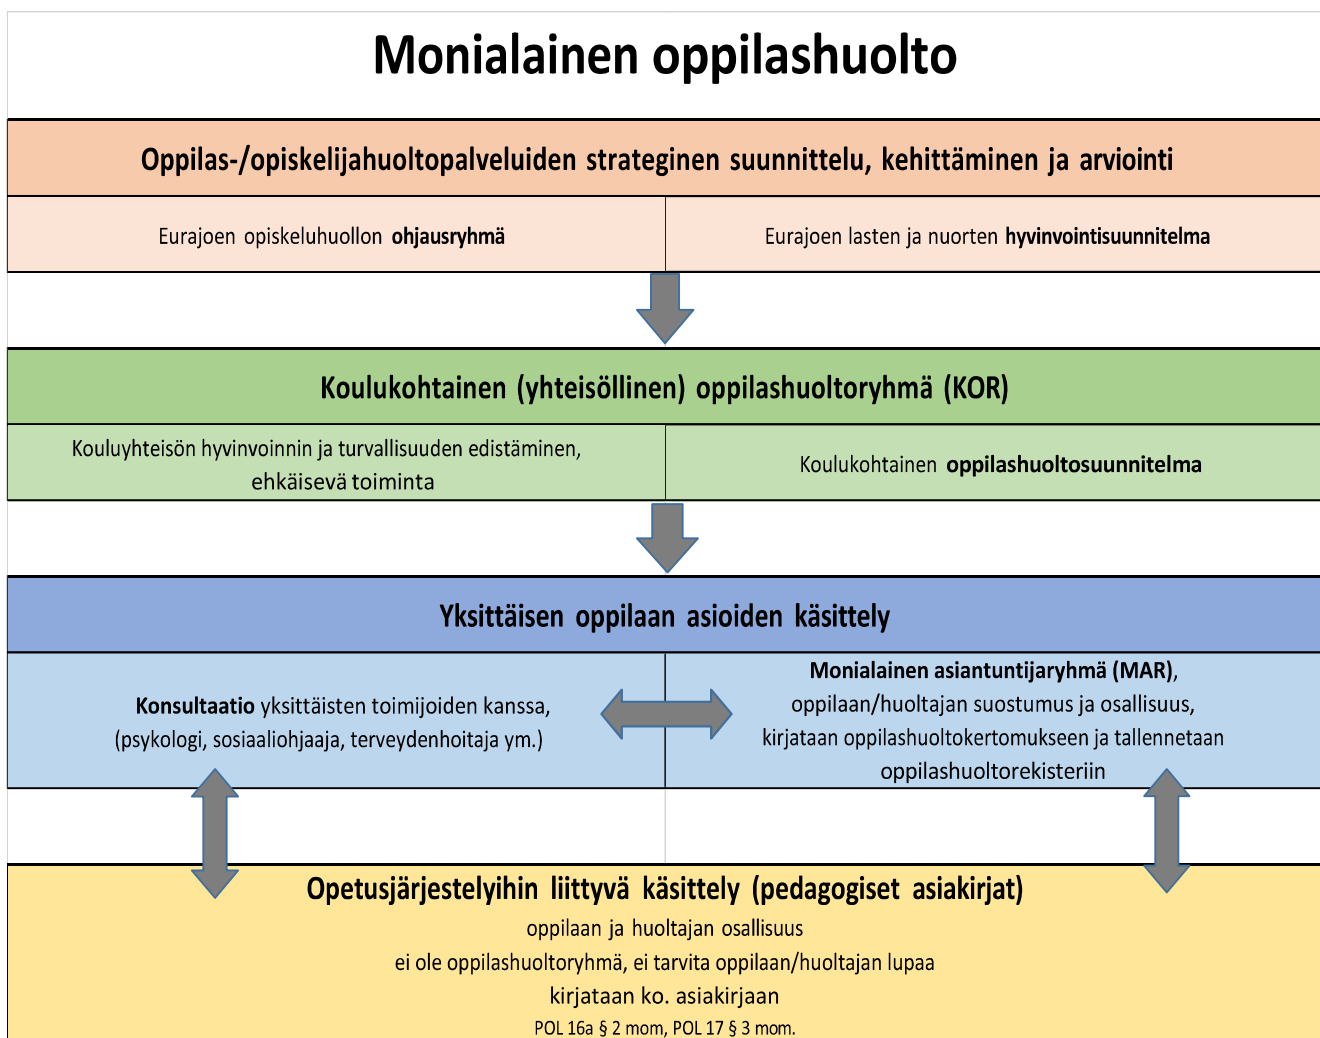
Monialainen oppilashuolto

Oppilas-/opiskelijahuoltopalveluiden strateginen suunnittelu, kehittäminen ja arviointi

Eurajoen opiskeluhuollon **ohjausryhmä**

Eurajoen lasten ja nuorten **hyvinvointisuunnitelma**

Koulukohtainen (yhteisöllinen) oppilashuoltoryhmä (KOR)

Kouluyhteisön hyvinvoinnin ja turvallisuuden edistäminen, ehkäisevä toiminta

Koulukohtainen **oppilashuoltosuunnitelma**

Yksittäisen oppilaan asioiden käsittely

**Konsultaatio** yksittäisten toimijoiden kanssa, (psykologi, sosiaaliohjaaja, terveydenhoitaja ym.)

**Monialainen asiantuntijaryhmä (MAR)**, oppilaan/huoltajan suostumus ja osallisuus, kirjataan oppilashuoltokertomukseen ja tallennetaan oppilashuoltorekisteriin

Opetusjärjestelyihin liittyvä käsittely (pedagogiset asiakirjat)
oppilaan ja huoltajan osallisuus
ei ole oppilashuoltoryhmä, ei tarvita oppilaan/huoltajan lupaa
kirjataan ko. asiakirjaan
POL 16a § 2 mom, POL 17 § 3 mom.